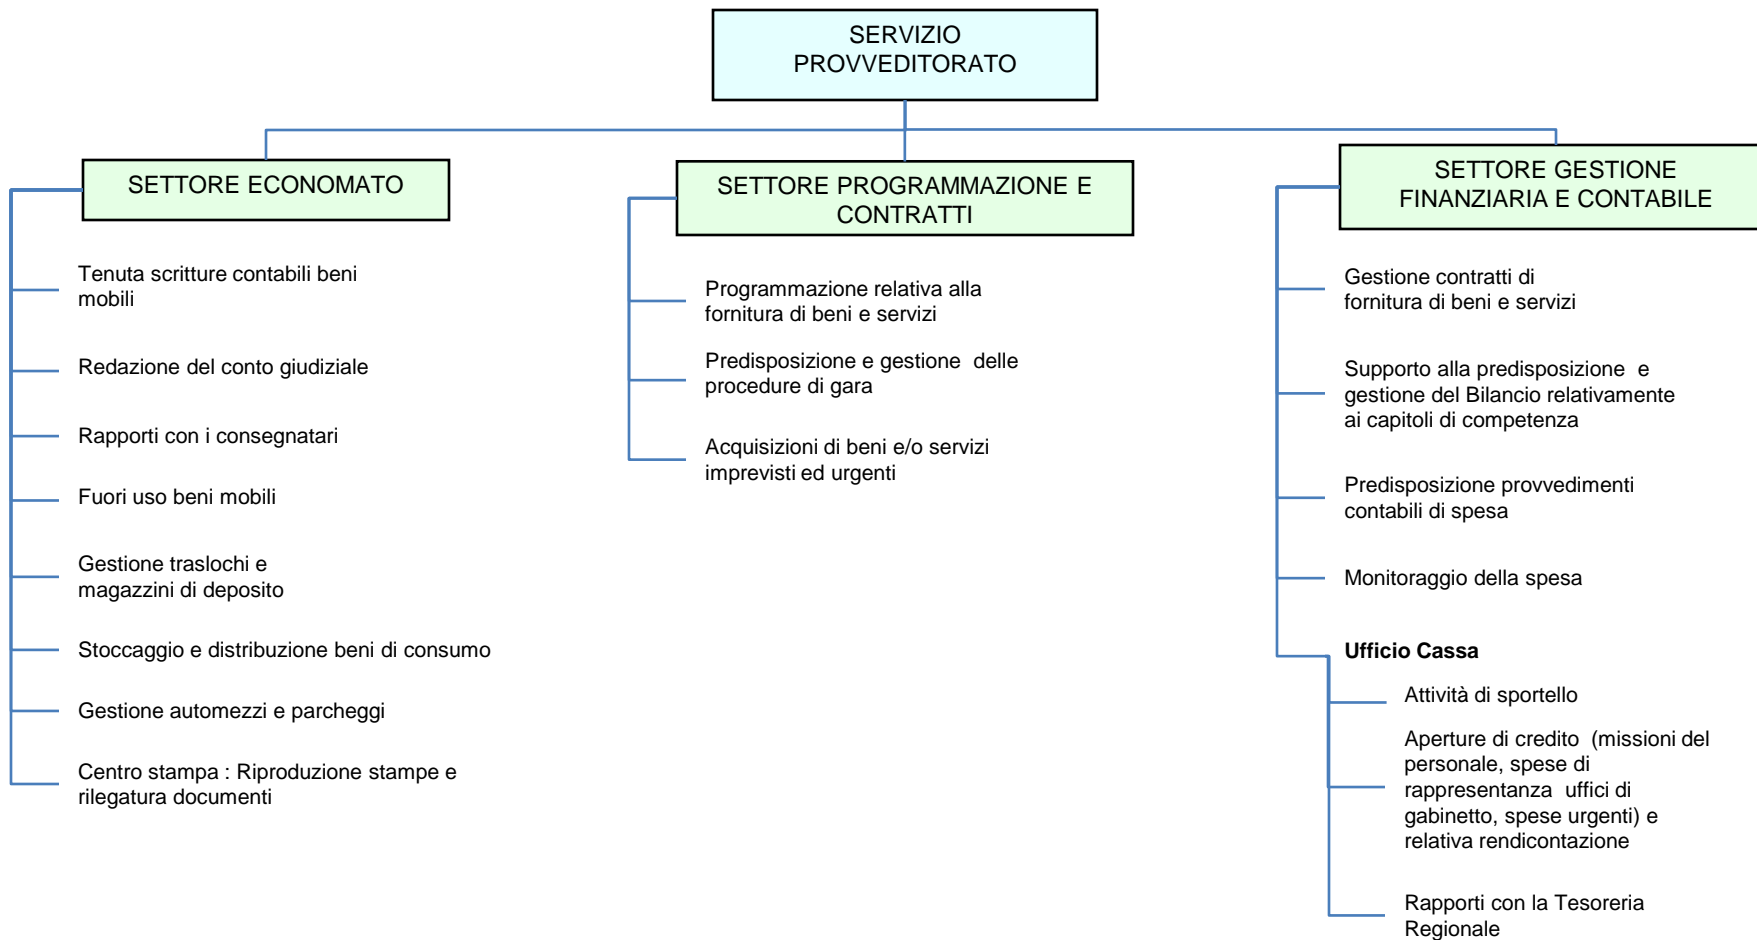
SERVIZIO PROVVEDITORATO

SETTORE ECONOMATO

Tenuta scritture contabili beni mobili

Redazione del conto giudiziale

Rapporti con i consegnatari

Fuori uso beni mobili

Gestione traslochi e magazzini di deposito

Stoccaggio e distribuzione beni di consumo

Gestione automezzi e parcheggi

Centro stampa : Riproduzione stampe e rilegatura documenti

SETTORE PROGRAMMAZIONE E CONTRATTI

Programmazione relativa alla fornitura di beni e servizi

Predisposizione e gestione delle procedure di gara

Acquisizioni di beni e/o servizi imprevisti ed urgenti

SETTORE GESTIONE FINANZIARIA E CONTABILE

Gestione contratti di fornitura di beni e servizi

Supporto alla predisposizione e gestione del Bilancio relativamente ai capitoli di competenza

Predisposizione provvedimenti contabili di spesa

Monitoraggio della spesa

Ufficio Cassa

Attività di sportello

Aperture di credito (missioni del personale, spese di rappresentanza uffici di gabinetto, spese urgenti) e relativa rendicontazione

Rapporti con la Tesoreria Regionale